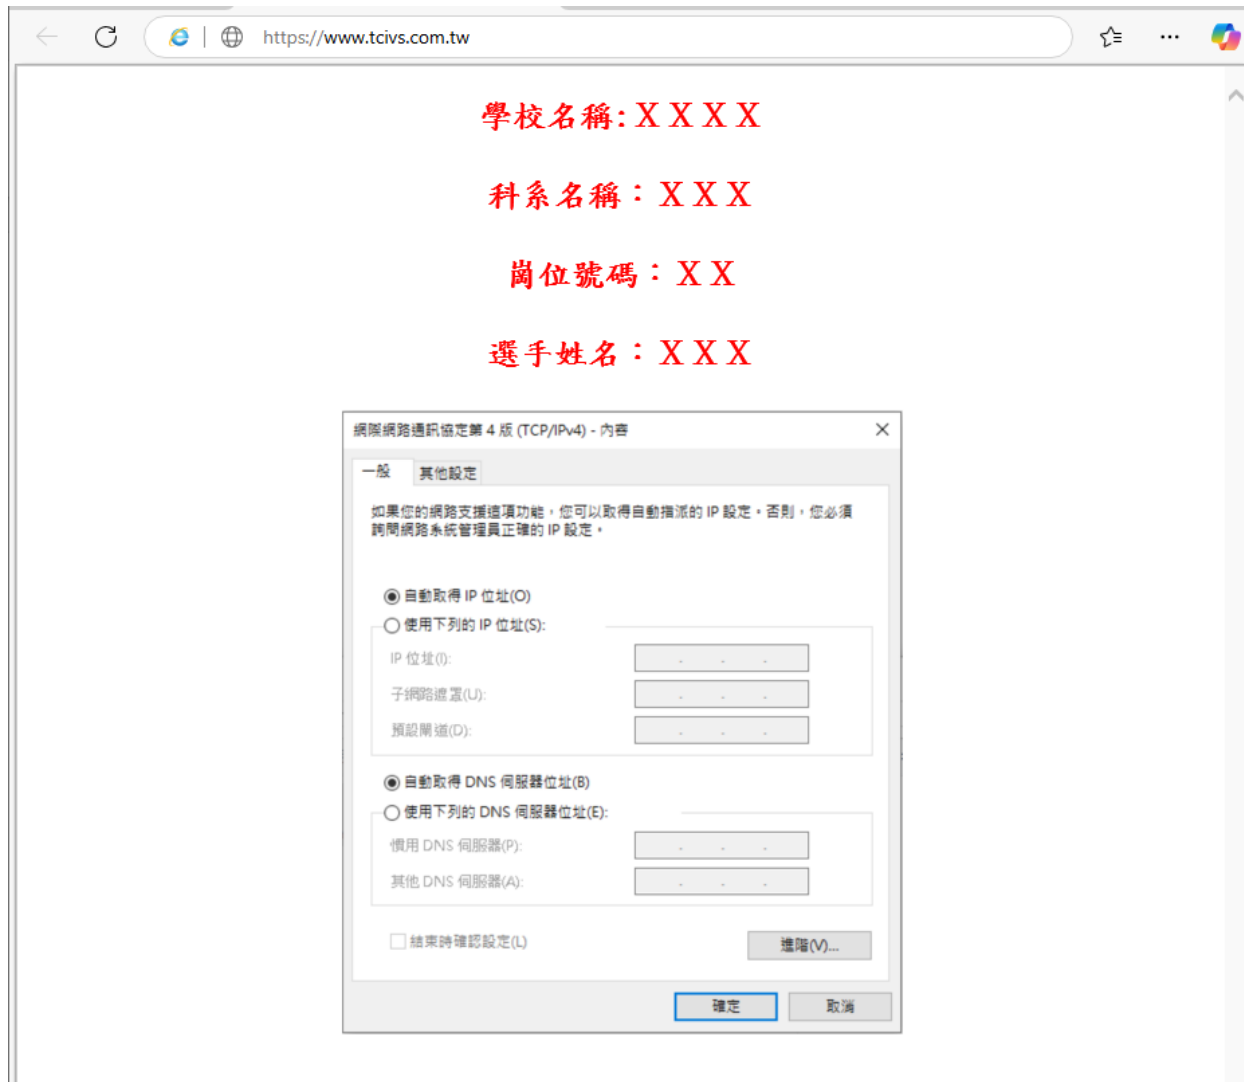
https://www.tcivs.com.tw

學校名稱: X X X X

科系名稱：X X X

崗位號碼：X X

選手姓名：X X X

網際網路通訊協定第 4 版 (TCP/IPv4) - 內容

一般　其他設定

如果您的網路支援這項功能，您可以取得自動指派的 IP 設定。否則，您必須詢問網路系統管理員正確的 IP 設定。

自動取得 IP 位址(O)

使用下列的 IP 位址(S):

IP 位址(I):

子網路遮罩(U):

預設閘道(D):

自動取得 DNS 伺服器位址(B)

使用下列的 DNS 伺服器位址(E):

慣用 DNS 伺服器(P):

其他 DNS 伺服器(A):

結束時確認設定(L)

進階(V)...

確定　取消